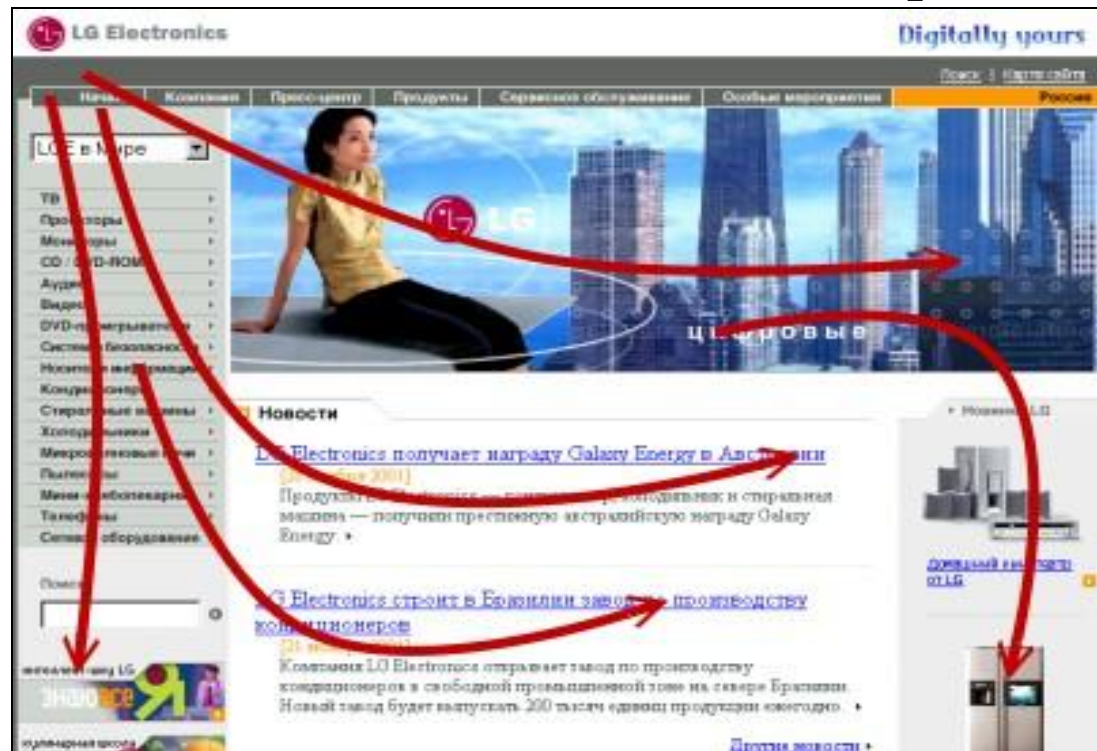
LG Electronics

Digitally yours

Поиск | Карта сайта

Начало | Компания | Пресс-центр | Продукты | Сервисное обслуживание | Особые мероприятия | Россия

LGE в Мире

ТВ
Проекторы
Мониторы
CD / DVD-ROM
Аудио
Видео
DVD-проигрыватели
Системы безопасности
Носители информации
Кондиционеры
Стиральные машины
Холодильники
Микроволновые печи
Пылесосы
Мини-хлебопекарни
Телефоны
Сетевое оборудование

Поиск

LG

цифровые

Новости

LG Electronics получает награду Galaxy Energy в Австралии
[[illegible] 2001]
Продукты LG Electronics — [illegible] холодильник и стиральная машина — получили престижную австралийскую награду Galaxy Energy.

LG Electronics строит в Бразилии завод по производству кондиционеров
[21 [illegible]]
Компания LG Electronics открывает завод по производству кондиционеров в свободной промышленной зоне на севере Бразилии. Новый завод будет выпускать 200 тысяч единиц продукции ежегодно.

Другие новости

Новинки LG

Домашний кинотеатр от LG

знаю все

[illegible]